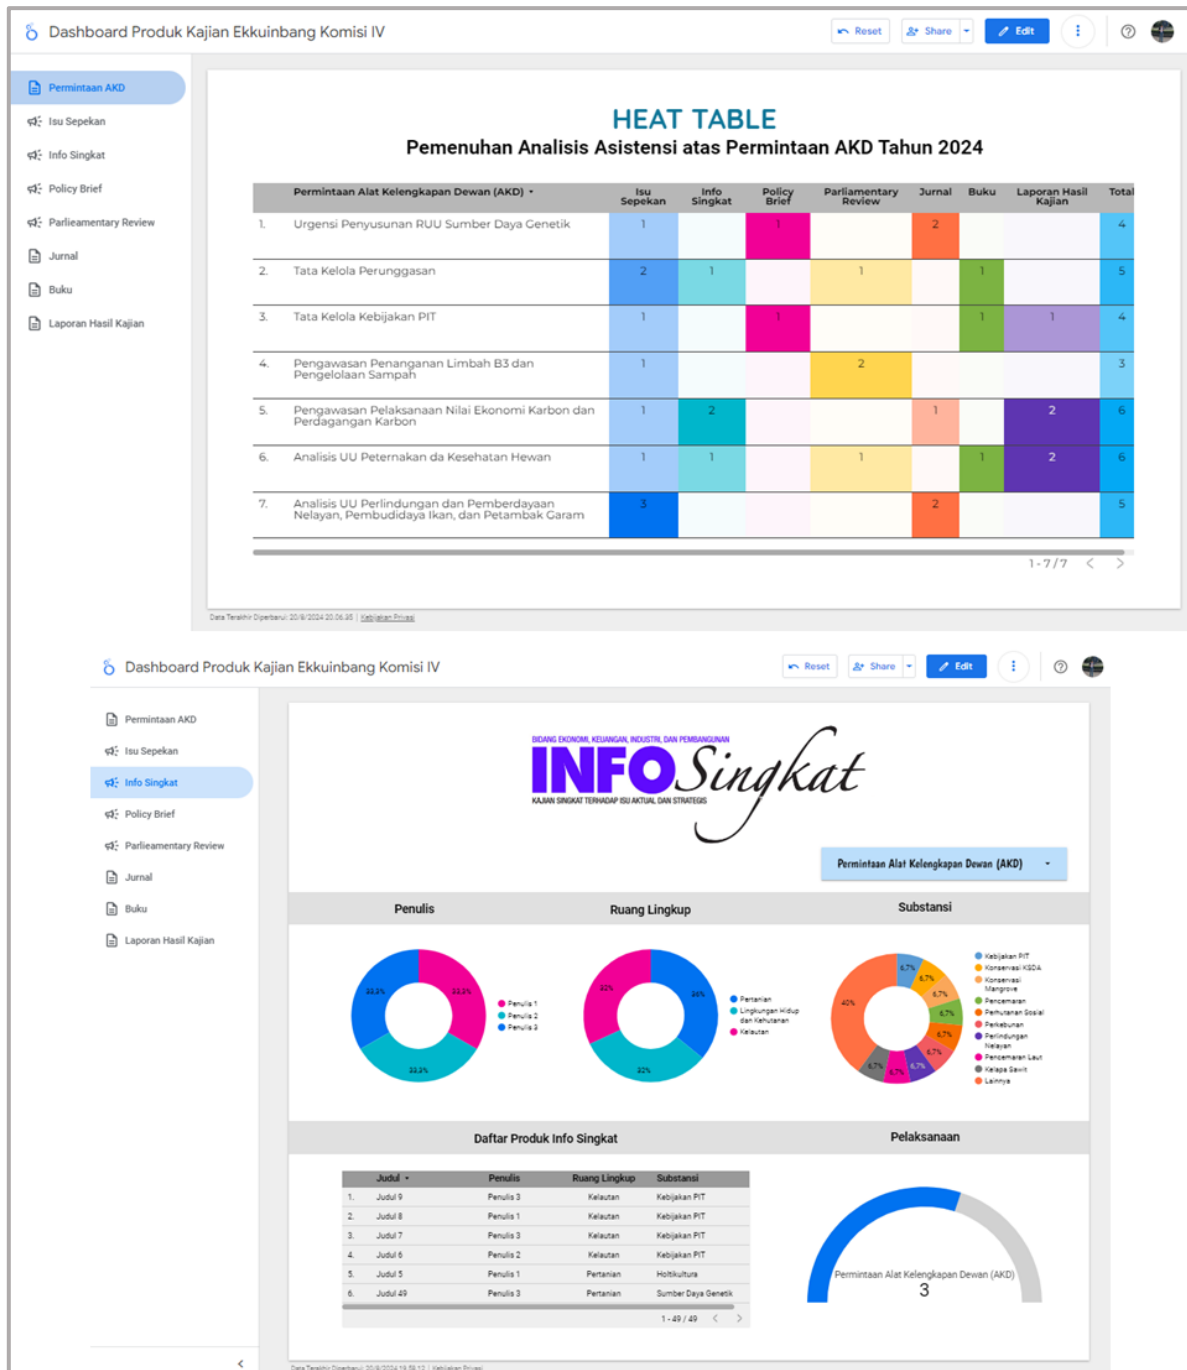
Dashboard Produk Kajian Ekkuinbang Komisi IV

Reset Share Edit

Permintaan AKD
Isu Sepekan
Info Singkat
Policy Brief
Parlieamentary Review
Jurnal
Buku
Laporan Hasil Kajian

HEAT TABLE
Pemenuhan Analisis Asistensi atas Permintaan AKD Tahun 2024

| | Permintaan Alat Kelengkapan Dewan (AKD) | Isu Sepekan | Info Singkat | Policy Brief | Parliamentary Review | Jurnal | Buku | Laporan Hasil Kajian | Total |
|---|---|---|---|---|---|---|---|---|---|
| 1. | Urgensi Penyusunan RUU Sumber Daya Genetik | 1 | | 1 | | 2 | | | 4 |
| 2. | Tata Kelola Perunggasan | 2 | 1 | | 1 | | 1 | | 5 |
| 3. | Tata Kelola Kebijakan PIT | 1 | | 1 | | | 1 | 1 | 4 |
| 4. | Pengawasan Penanganan Limbah B3 dan Pengelolaan Sampah | 1 | | | 2 | | | | 3 |
| 5. | Pengawasan Pelaksanaan Nilai Ekonomi Karbon dan Perdagangan Karbon | 1 | 2 | | | 1 | | 2 | 6 |
| 6. | Analisis UU Peternakan da Kesehatan Hewan | 1 | 1 | | 1 | | 1 | 2 | 6 |
| 7. | Analisis UU Perlindungan dan Pemberdayaan Nelayan, Pembudidaya Ikan, dan Petambak Garam | 3 | | | | 2 | | | 5 |

1 - 7 / 7

Data Terakhir Diperbarui: 20/8/2024 20.06.35 | Kebijakan Privasi

Dashboard Produk Kajian Ekkuinbang Komisi IV

Reset Share Edit

Permintaan AKD
Isu Sepekan
Info Singkat
Policy Brief
Parlieamentary Review
Jurnal
Buku
Laporan Hasil Kajian

BIDANG EKONOMI, KEUANGAN, INDUSTRI, DAN PEMBANGUNAN
INFO Singkat
KAJIAN SINGKAT TERHADAP ISU AKTUAL DAN STRATEGIS

Permintaan Alat Kelengkapan Dewan (AKD)

Penulis
33,3% 33,3% 33,3%
Penulis 1
Penulis 2
Penulis 3

Ruang Lingkup
36% 32% 32%
Pertanian
Lingkungan Hidup dan Kehutanan
Kelautan

Substansi
40% 6,7% 6,7% 6,7% 6,7% 6,7% 6,7% 6,7% 6,7% 6,7%
Kebijakan PIT
Konservasi KSDA
Konservasi Mangrove
Pencemaran
Perhutanan Sosial
Perkebunan
Perlindungan Nelayan
Pencemaran Laut
Kelapa Sawit
Lainnya

Daftar Produk Info Singkat

| | Judul | Penulis | Ruang Lingkup | Substansi |
|---|---|---|---|---|
| 1. | Judul 9 | Penulis 3 | Kelautan | Kebijakan PIT |
| 2. | Judul 8 | Penulis 1 | Kelautan | Kebijakan PIT |
| 3. | Judul 7 | Penulis 3 | Kelautan | Kebijakan PIT |
| 4. | Judul 6 | Penulis 2 | Kelautan | Kebijakan PIT |
| 5. | Judul 5 | Penulis 1 | Pertanian | Holtikultura |
| 6. | Judul 49 | Penulis 3 | Pertanian | Sumber Daya Genetik |

1 - 49 / 49

Pelaksanaan
Permintaan Alat Kelengkapan Dewan (AKD)
3

Data Terakhir Diperbarui: 20/8/2024 19.58.12 | Kebijakan Privasi